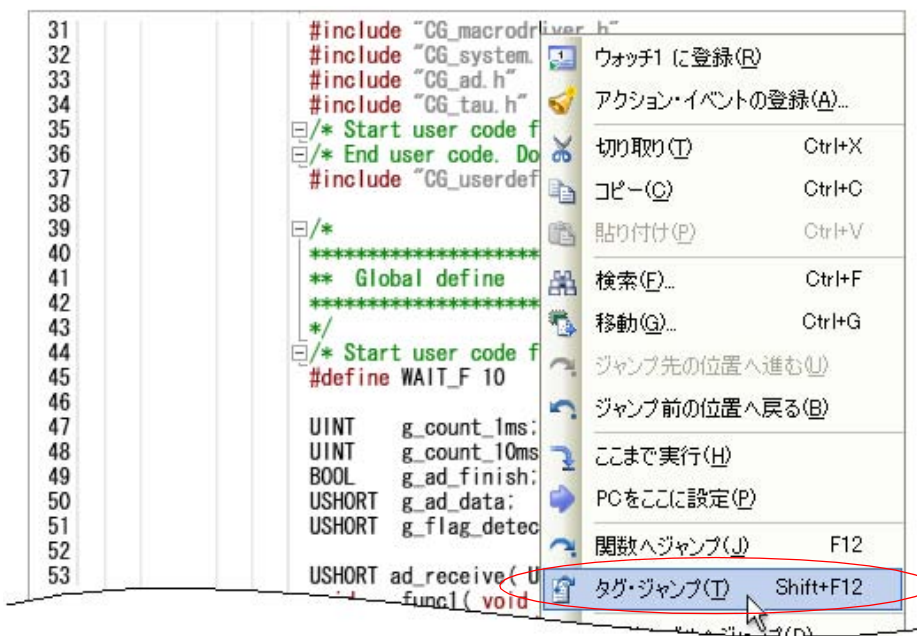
31 #include "CG_macrodriver.h"
32 #include "CG_system.
33 #include "CG_ad.h"
34 #include "CG_tau.h"
35 /* Start user code f
36 /* End user code. Do
37 #include "CG_userdef
38
39 /*
40 ******************
41 ** Global define
42 ******************
43 */
44 /* Start user code f
45 #define WAIT_F 10
46
47 UINT g_count_1ms;
48 UINT g_count_10ms
49 BOOL g_ad_finish;
50 USHORT g_ad_data;
51 USHORT g_flag_detec
52
53 USHORT ad_receive( U
void func1( void

ウォッチ1 に登録(R)
アクション・イベントの登録(A)...
切り取り(T) Ctrl+X
コピー(C) Ctrl+C
貼り付け(P) Ctrl+V
検索(F)... Ctrl+F
移動(G)... Ctrl+G
ジャンプ先の位置へ進む(U)
ジャンプ前の位置へ戻る(B)
ここまで実行(H)
PCをここに設定(P)
関数へジャンプ(J) F12
タグ・ジャンプ(T) Shift+F12
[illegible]